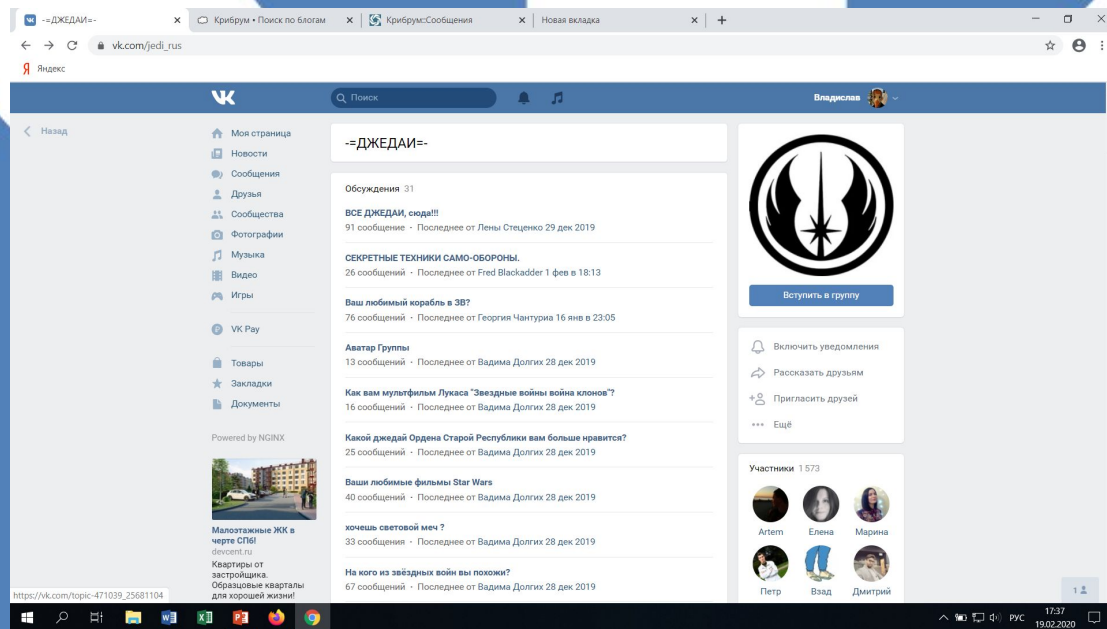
-=ДЖЕДАИ=- × Крибрум • Поиск по блогам × Крибрум::Сообщения × Новая вкладка × +

vk.com/jedi_rus

Яндекс

VK Поиск Владислав

Назад

Моя страница
Новости
Сообщения
Друзья
Сообщества
Фотографии
Музыка
Видео
Игры
VK Pay
Товары
Закладки
Документы

Powered by NGINX

Малоэтажные ЖК в черте СПб!
devcent.ru
Квартиры от застройщика. Образцовые кварталы для хорошей жизни!

-=ДЖЕДАИ=-

Обсуждения 31

ВСЕ ДЖЕДАИ, сюда!!!
91 сообщение · Последнее от Лены Стеценко 29 дек 2019

СЕКРЕТНЫЕ ТЕХНИКИ САМО-ОБОРОНЫ.
26 сообщений · Последнее от Fred Blackadder 1 фев в 18:13

Ваш любимый корабль в ЗВ?
76 сообщений · Последнее от Георгия Чантуриа 16 янв в 23:05

Аватар Группы
13 сообщений · Последнее от Вадима Долгих 28 дек 2019

Как вам мультфильм Лукаса "Звездные войны война клонов"?
16 сообщений · Последнее от Вадима Долгих 28 дек 2019

Какой джедай Ордена Старой Республики вам больше нравится?
25 сообщений · Последнее от Вадима Долгих 28 дек 2019

Ваши любимые фильмы Star Wars
40 сообщений · Последнее от Вадима Долгих 28 дек 2019

хочешь световой меч ?
33 сообщения · Последнее от Вадима Долгих 28 дек 2019

На кого из звёздных войн вы похожи?
67 сообщений · Последнее от Вадима Долгих 28 дек 2019

Вступить в группу

Включить уведомления
Рассказать друзьям
Пригласить друзей
Ещё

Участники 1 573

Artem Елена Марина
Петр Взад Дмитрий

https://vk.com/topic-471039_25681104

РУС 17:37 19.02.2020